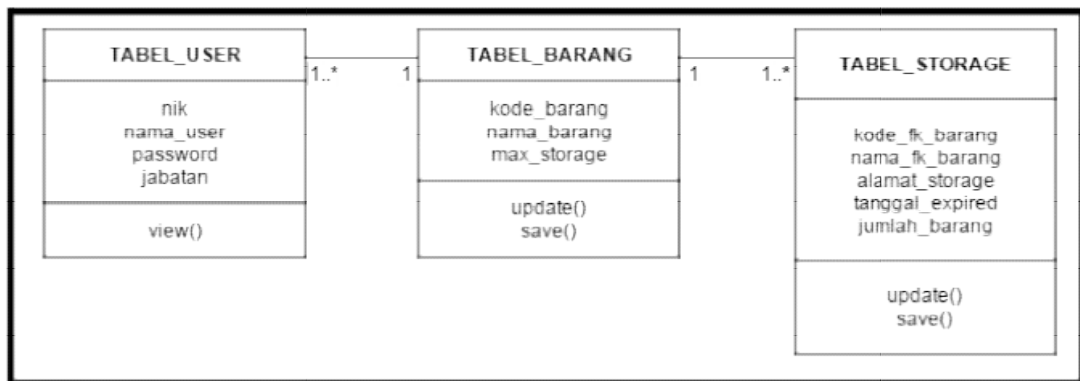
TABEL_USER

nik
nama_user
password
jabatan

view()

1..*

1

TABEL_BARANG

kode_barang
nama_barang
max_storage

update()
save()

1

1..*

TABEL_STORAGE

kode_fk_barang
nama_fk_barang
alamat_storage
tanggal_expired
jumlah_barang

update()
save()